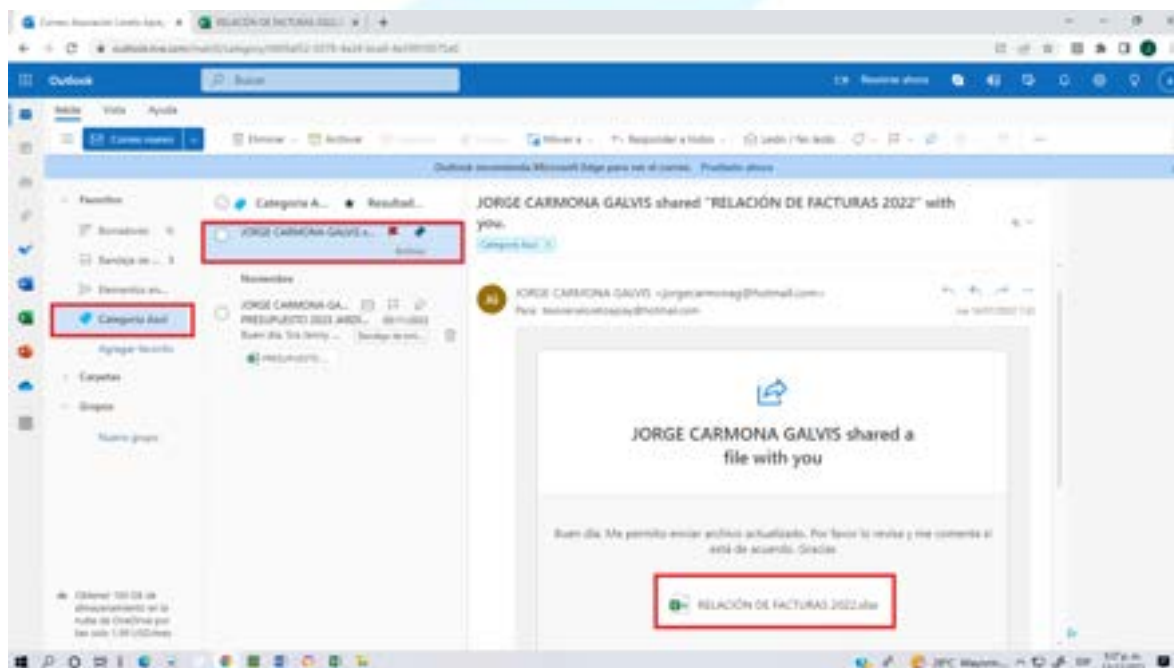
Outlook

Buscar

Inicio Vista Ayuda

Correo nuevo

Eliminar Archivar Mover a Responder a todos Leído / No leído

Outlook recomienda Microsoft Edge para ver el correo. Pruébelo ahora

Favoritos

Borradores

Bandeja de ... 3

Elementos en...

Categoría Azul

Agregar favorito

Carpetas

Grupos

Nuevo grupo

Categoría A... Resultad...

JORGE CARMONA GALVIS s...

Noviembre

JORGE CARMONA GA...

PRESUPUESTO 2023 ARDS...

Buen día. Sra Jenny ...

PRESUPUESTO...

JORGE CARMONA GALVIS shared "RELACIÓN DE FACTURAS 2022" with you.

Categoría Azul

JORGE CARMONA GALVIS

JORGE CARMONA GALVIS shared a file with you

Buen día. Me permito enviar archivo actualizado. Por favor lo revisa y me comenta si está de acuerdo. Gracias

RELACIÓN DE FACTURAS 2022.xlsx

Obtener 100 GB de almacenamiento en la nube de OneDrive por